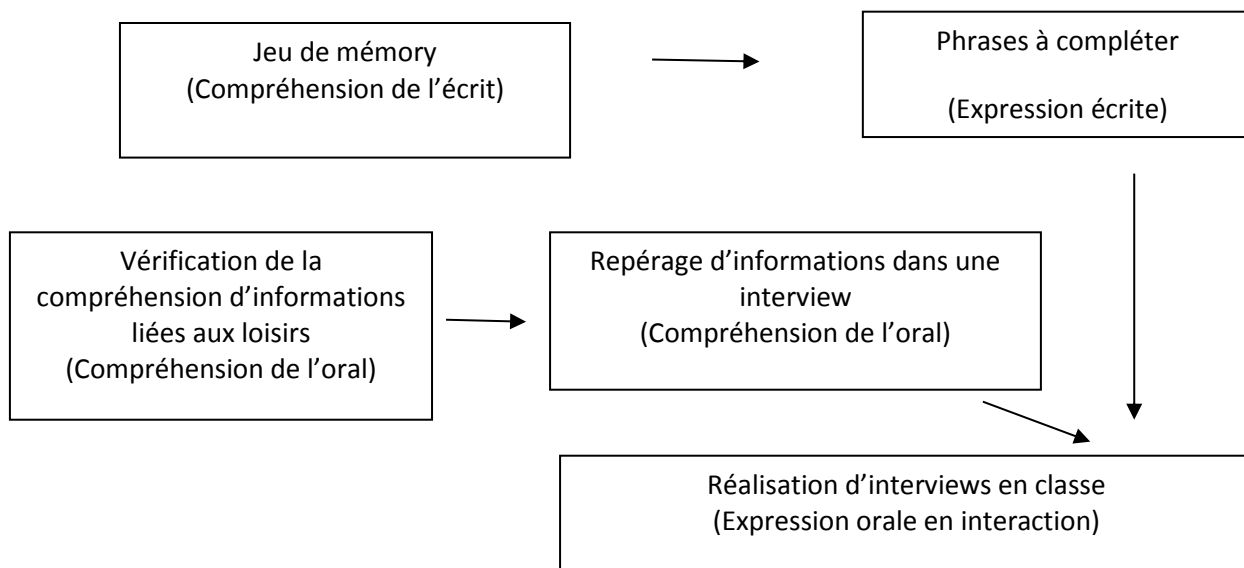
Jeu de mémory
(Compréhension de l'écrit)

Phrases à compléter

(Expression écrite)

Vérification de la compréhension d'informations liées aux loisirs
(Compréhension de l'oral)

Repérage d'informations dans une interview
(Compréhension de l'oral)

Réalisation d'interviews en classe
(Expression orale en interaction)